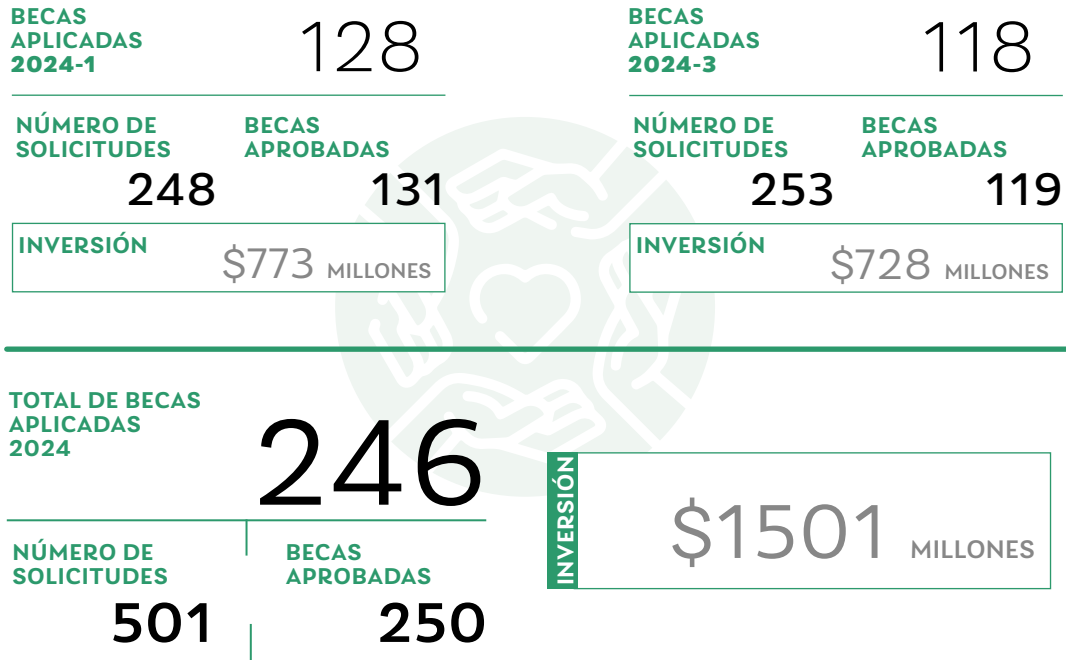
BECAS APLICADAS 2024-1
128

NÚMERO DE SOLICITUDES
248

BECAS APROBADAS
131

INVERSIÓN
$773 MILLONES

BECAS APLICADAS 2024-3
118

NÚMERO DE SOLICITUDES
253

BECAS APROBADAS
119

INVERSIÓN
$728 MILLONES

TOTAL DE BECAS APLICADAS 2024
246

NÚMERO DE SOLICITUDES
501

BECAS APROBADAS
250

INVERSIÓN
$1501 MILLONES